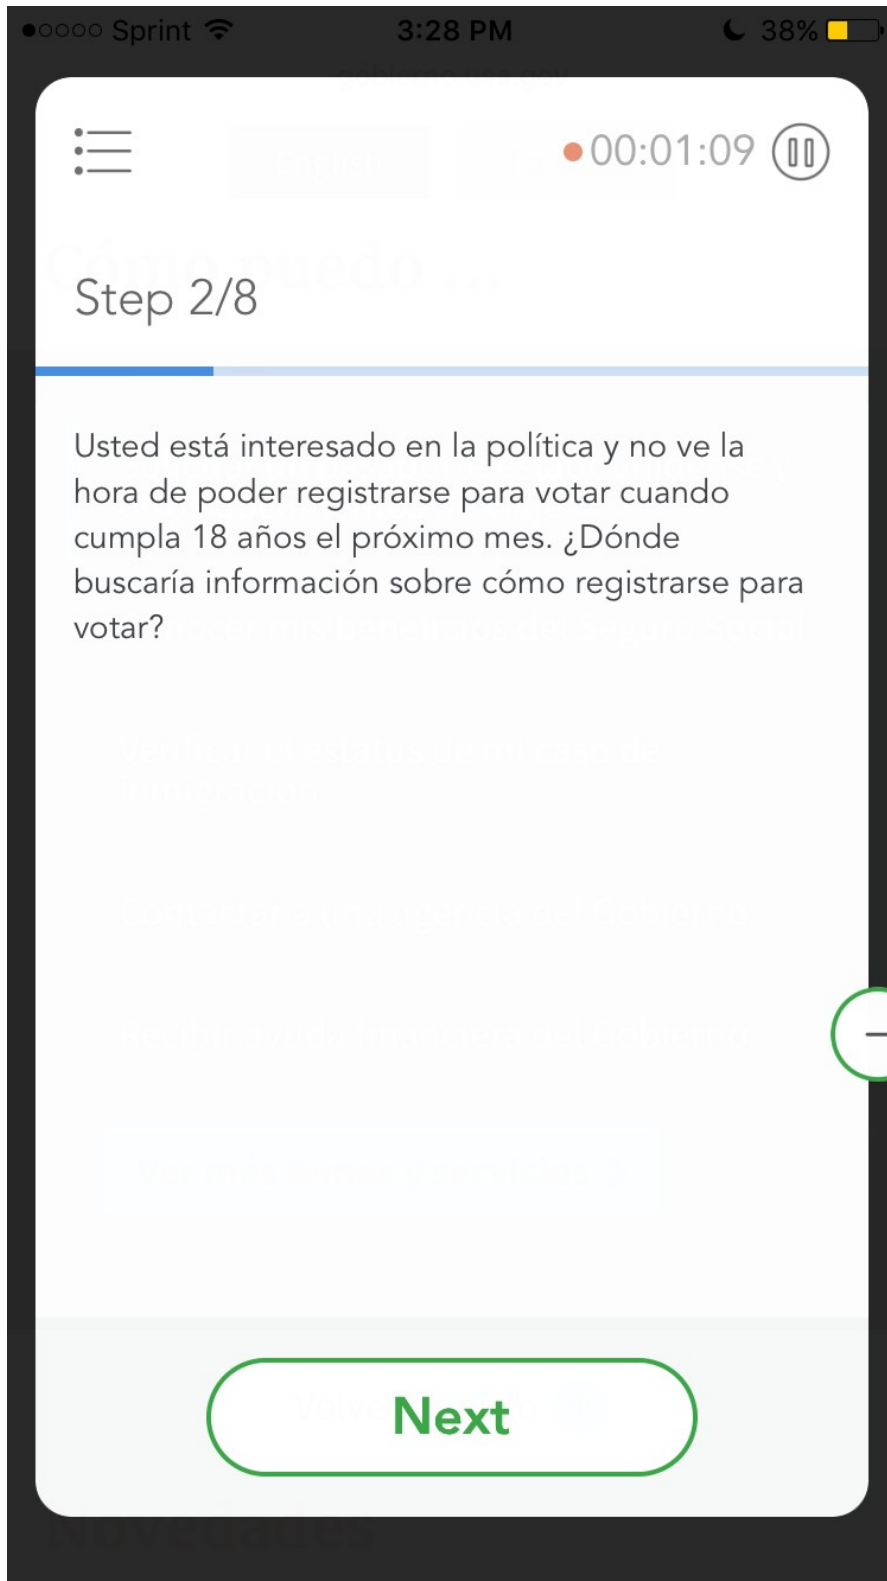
●○○○○ Sprint 3:28 PM 38%

00:01:09

Step 2/8

Usted está interesado en la política y no ve la hora de poder registrarse para votar cuando cumpla 18 años el próximo mes. ¿Dónde buscaría información sobre cómo registrarse para votar?

Next